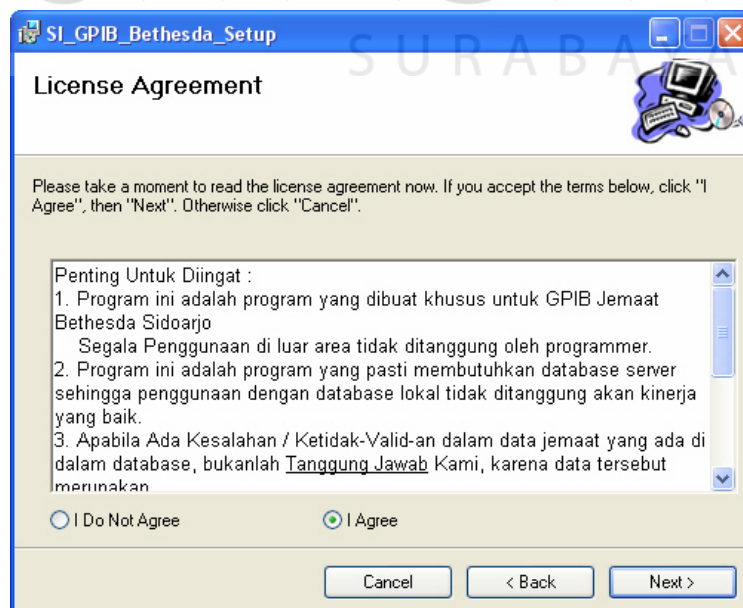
SI_GPIB_Bethesda_Setup

SURABA

License Agreement

Please take a moment to read the license agreement now. If you accept the terms below, click "I Agree", then "Next". Otherwise click "Cancel".

Penting Untuk Diingat :
1. Program ini adalah program yang dibuat khusus untuk GPIB Jemaat Bethesda Sidoarjo
Segala Penggunaan di luar area tidak ditanggung oleh programmer.
2. Program ini adalah program yang pasti membutuhkan database server sehingga penggunaan dengan database lokal tidak ditanggung akan kinerja yang baik.
3. Apabila Ada Kesalahan / Ketidak-Valid-an dalam data jemaat yang ada di dalam database, bukanlah Tanggung Jawab Kami, karena data tersebut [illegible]

I Do Not Agree

I Agree

Cancel

< Back

Next >